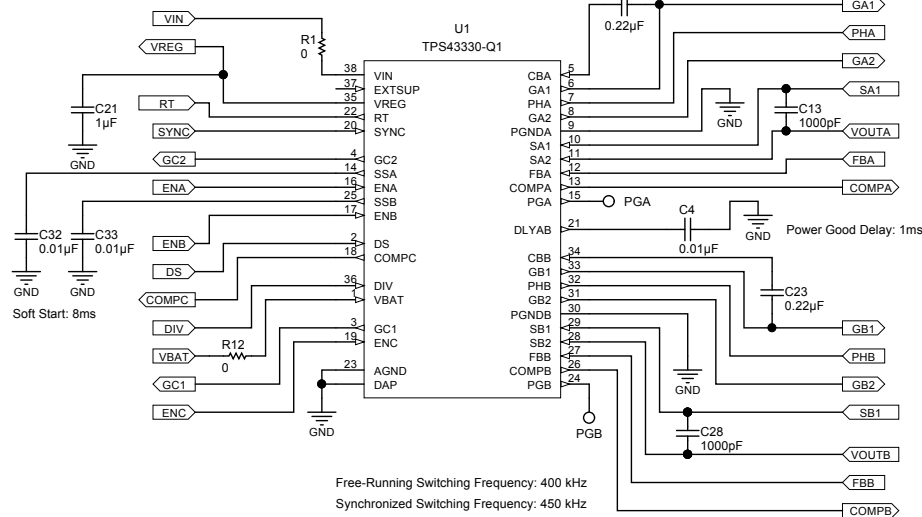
VIN
VREG
R1
0
C21
1µF
GND
RT
SYNC
GC2
ENA
C32
0.01µF
C33
0.01µF
GND
GND
Soft Start: 8ms
ENB
DS
COMPC
DIV
VBAT
R12
0
GC1
ENC
GND

U1
TPS43330-Q1

38 VIN
37 EXTSUP
35 VREG
22 RT
20 SYNC
4 GC2
14 SSA
16 ENA
25 SSB
17 ENB
2 DS
18 COMPC
36 DIV
1 VBAT
3 GC1
19 ENC
23 AGND
DAP

CBA 5
GA1 6
PHA 7
GA2 8
PGNDA 9
SA1 10
SA2 11
FBA 12
COMPA 13
PGA 15
DLYAB 21
CBB 34
GB1 33
PHB 32
GB2 31
PGNDB 30
SB1 29
SB2 28
FBB 27
COMPB 26
PGB 24

0.22µF
GA1
PHA
GA2
GND
SA1
C13
1000pF
VOUTA
FBA
COMPA
PGA
C4
0.01µF
GND
Power Good Delay: 1ms
C23
0.22µF
GB1
PHB
GND
GB2
SB1
C28
1000pF
VOUTB
FBB
COMPB
PGB

Free-Running Switching Frequency: 400 kHz
Synchronized Switching Frequency: 450 kHz